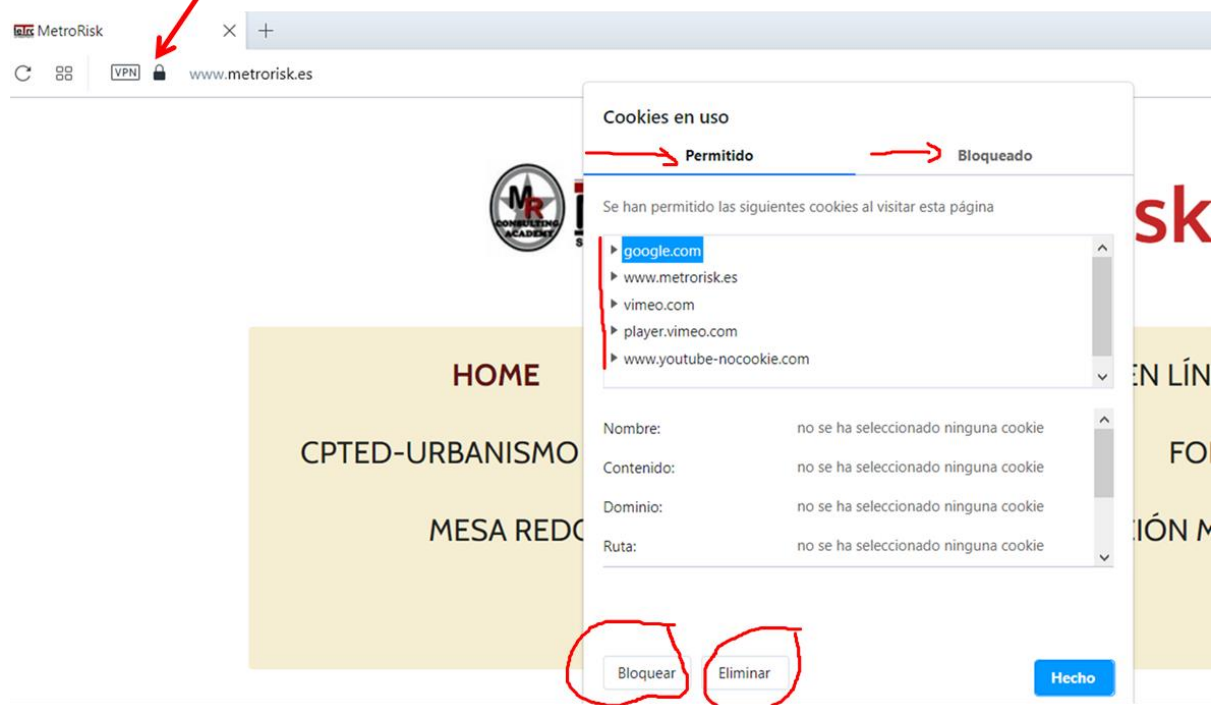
MetroRisk
VPN www.metrorisk.es

Cookies en uso
Permitido
Bloqueado
Se han permitido las siguientes cookies al visitar esta página
google.com
www.metrorisk.es
vimeo.com
player.vimeo.com
www.youtube-nocookie.com

Nombre: no se ha seleccionado ninguna cookie
Contenido: no se ha seleccionado ninguna cookie
Dominio: no se ha seleccionado ninguna cookie
Ruta: no se ha seleccionado ninguna cookie

Bloquear
Eliminar
Hecho

MR CONSULTING ACADEMY
sk
HOME
EN LÍN
CPTED-URBANISMO
FO
MESA REDO
IÓN M